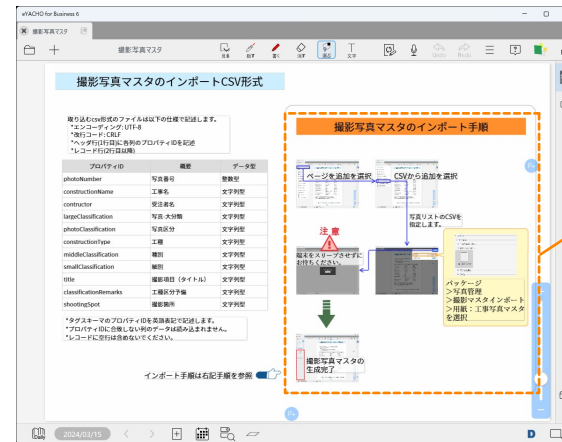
eYACHO for Business 6

撮影写真マスタ

撮影写真マスタのインポートCSV形式

取り込むcsv形式のファイルは以下の仕様で記述します。
*エンコーディング:UTF-8
*改行コード:CRLF
*ヘッダ行(1行目)に各列のプロパティIDを記述
*レコード行(2行目以降)

| プロパティID | 概要 | データ型 |
|---|---|---|
| photoNumber | 写真番号 | 整数型 |
| constructionName | 工事名 | 文字列型 |
| contractor | 受注者名 | 文字列型 |
| largeClassification | 写真-大分類 | 文字列型 |
| photoClassification | 写真区分 | 文字列型 |
| constructionType | 工種 | 文字列型 |
| middleClassification | 種別 | 文字列型 |
| smallClassification | 細別 | 文字列型 |
| title | 撮影項目(タイトル) | 文字列型 |
| classificationRemarks | 工種区分予備 | 文字列型 |
| shootingSpot | 撮影箇所 | 文字列型 |

*タグスキーマのプロパティIDを英語表記で記述します。
*プロパティIDに合致しない列のデータは読み込まれません。
*レコードに空行は含めないでください。

インポート手順は右記手順を参照

撮影写真マスタのインポート手順

ページを追加を選択

CSVから追加を選択

写真リストのCSVを指定します。

注意

端末をスリープさせずにお待ちください。

パッケージ
>写真管理
>撮影マスタインポート
>用紙:工事写真マスタを選択

撮影写真マスタの生成完了

2024/03/15